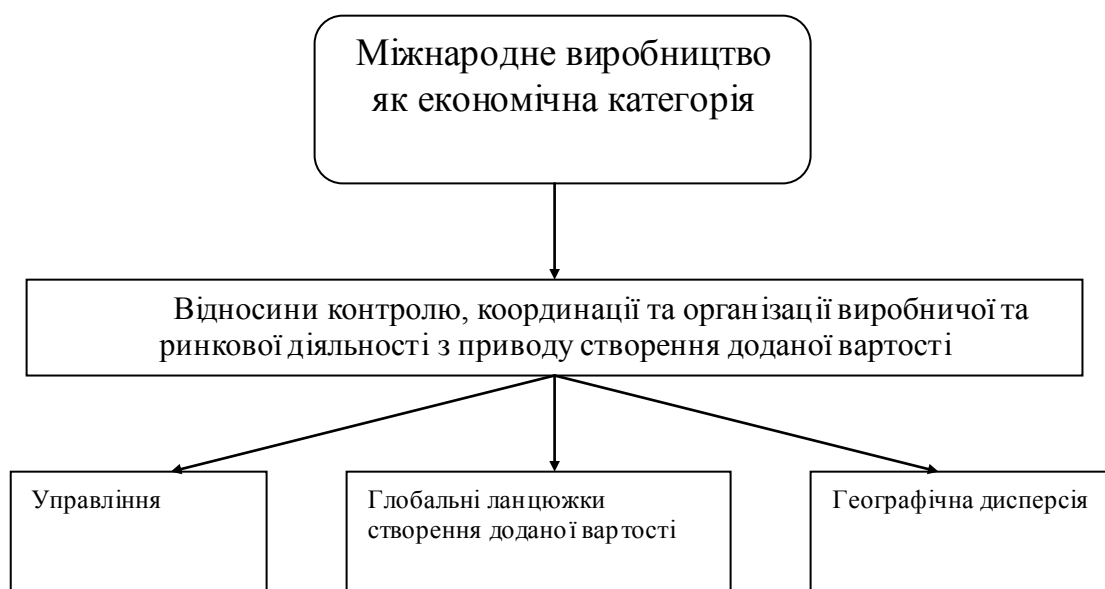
Міжнародне виробництво як економічна категорія

Відносини контролю, координації та організації виробничої та ринкової діяльності з приводу створення доданої вартості

Управління

Глобальні ланцюжки створення доданої вартості

Географічна дисперсія